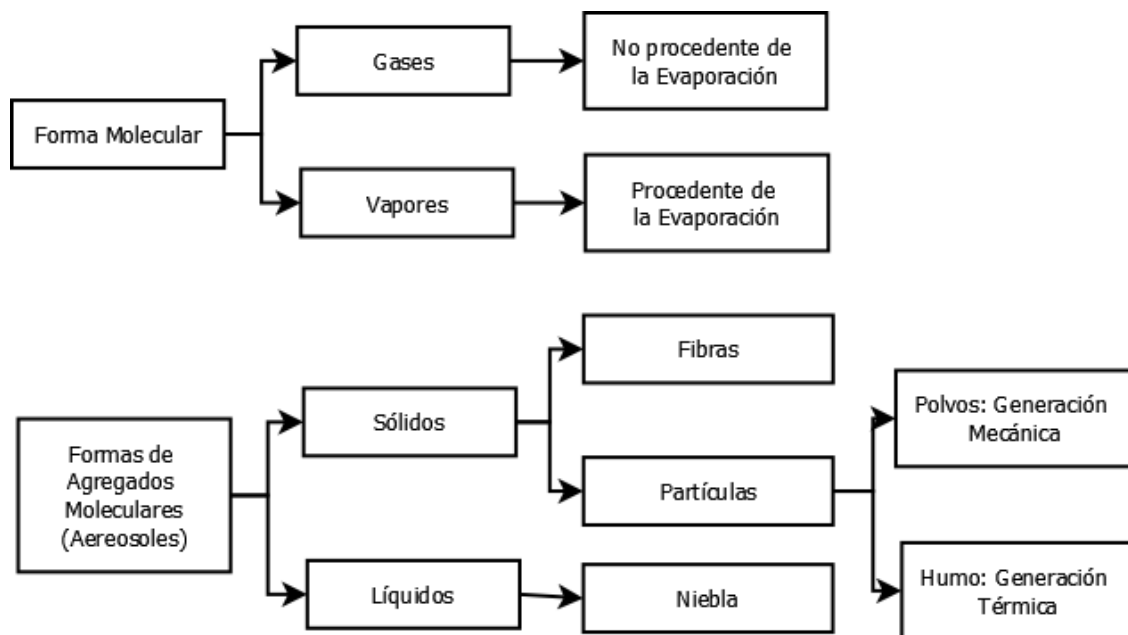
Forma Molecular

Gases

No procedente de la Evaporación

Vapores

Procedente de la Evaporación

Formas de Agregados Moleculares (Aereosoles)

Sólidos

Fibras

Partículas

Polvos: Generación Mecánica

Humo: Generación Térmica

Líquidos

Niebla